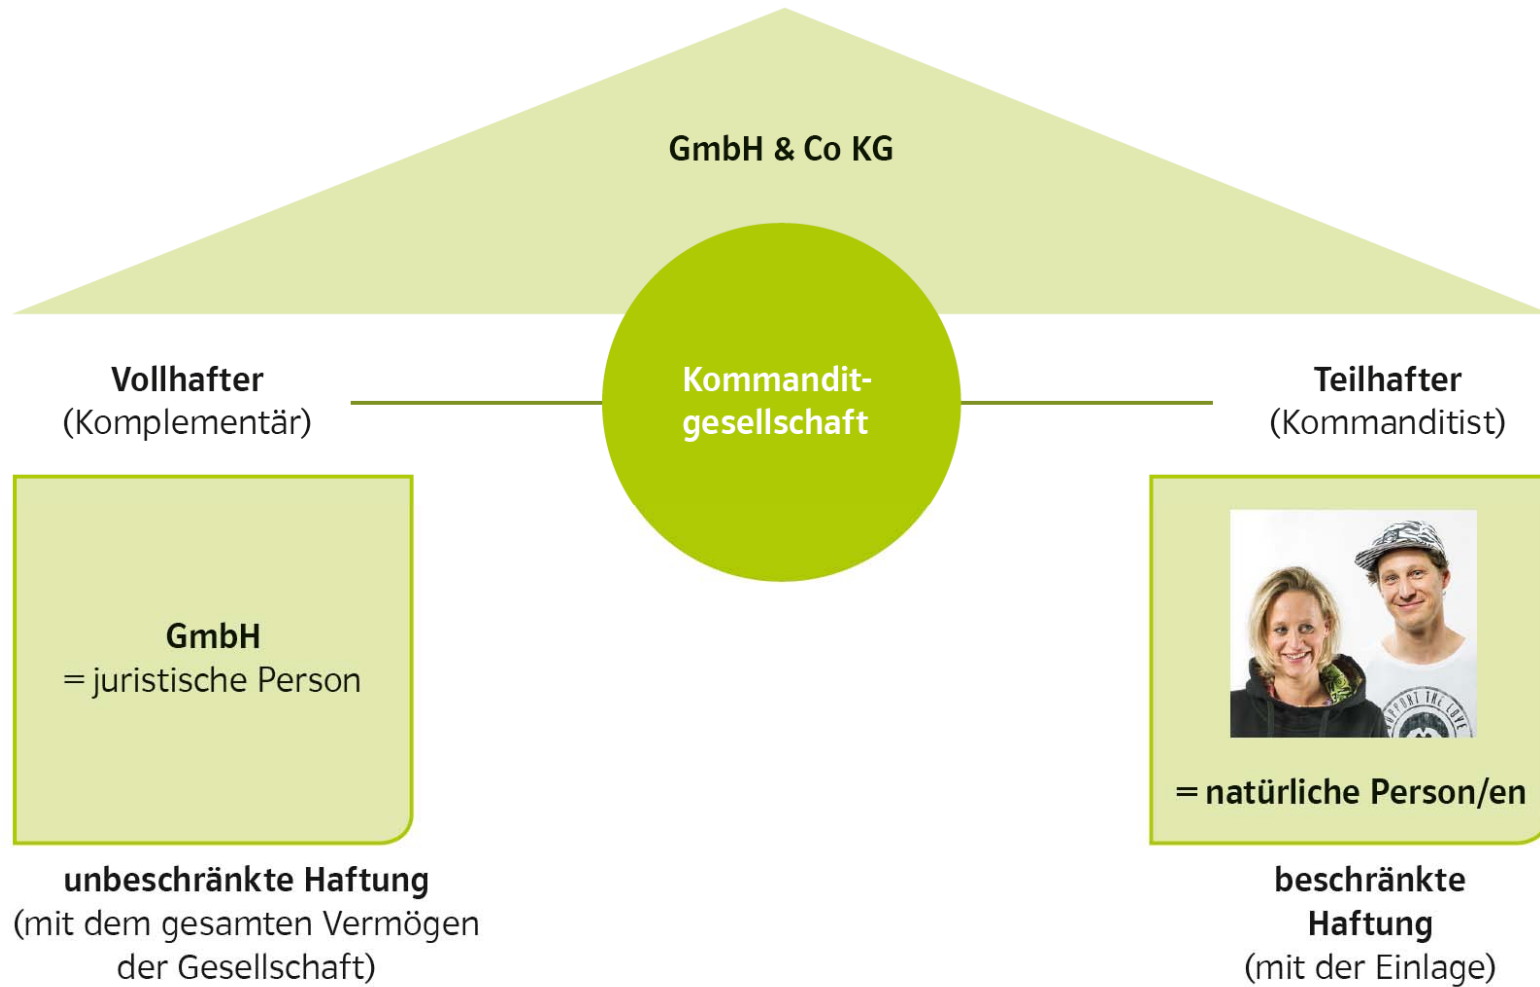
GmbH & Co KG

Vollhafter
(Komplementär)

Kommanditgesellschaft

Teilhafter
(Kommanditist)

GmbH
= juristische Person

= natürliche Person/en

unbeschränkte Haftung
(mit dem gesamten Vermögen der Gesellschaft)

beschränkte Haftung
(mit der Einlage)